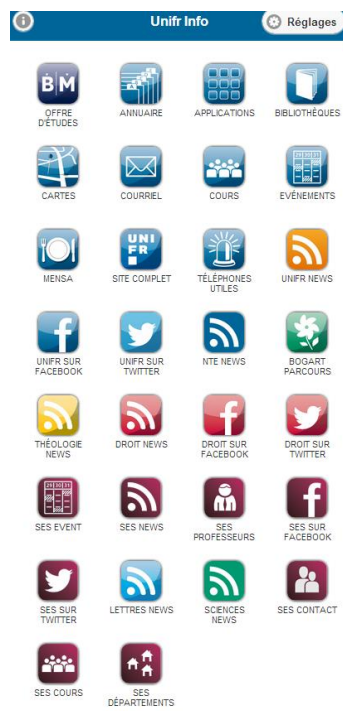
Unifr Info

Réglages

BM
OFFRE D'ÉTUDES

ANNUAIRE

APPLICATIONS

BIBLIOTHÈQUES

CARTES

COURRIEL

COURS

ÉVÉNEMENTS

MENSA

UNI FR
SITE COMPLET

TÉLÉPHONES UTILES

UNIFR NEWS

UNIFR SUR FACEBOOK

UNIFR SUR TWITTER

NTE NEWS

BOGART PARCOURS

THÉOLOGIE NEWS

DROIT NEWS

DROIT SUR FACEBOOK

DROIT SUR TWITTER

SES EVENT

SES NEWS

SES PROFESSEURS

SES SUR FACEBOOK

SES SUR TWITTER

LETTRES NEWS

SCIENCES NEWS

SES CONTACT

SES COURS

SES DÉPARTEMENTS